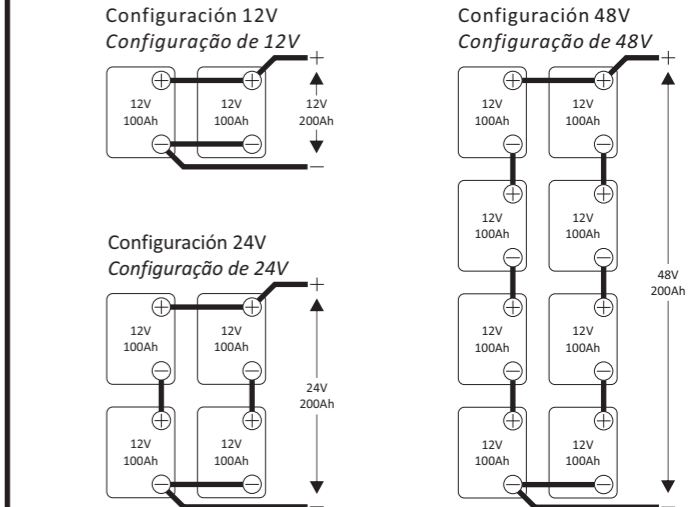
Configuración 12V
*Configuração de 12V*

12V 100Ah
12V 100Ah
+
12V 200Ah
–

Configuración 24V
*Configuração de 24V*

12V 100Ah
12V 100Ah
12V 100Ah
12V 100Ah
+
24V 200Ah
–

Configuración 48V
*Configuração de 48V*

12V 100Ah
12V 100Ah
12V 100Ah
12V 100Ah
12V 100Ah
12V 100Ah
12V 100Ah
12V 100Ah
+
48V 200Ah
–